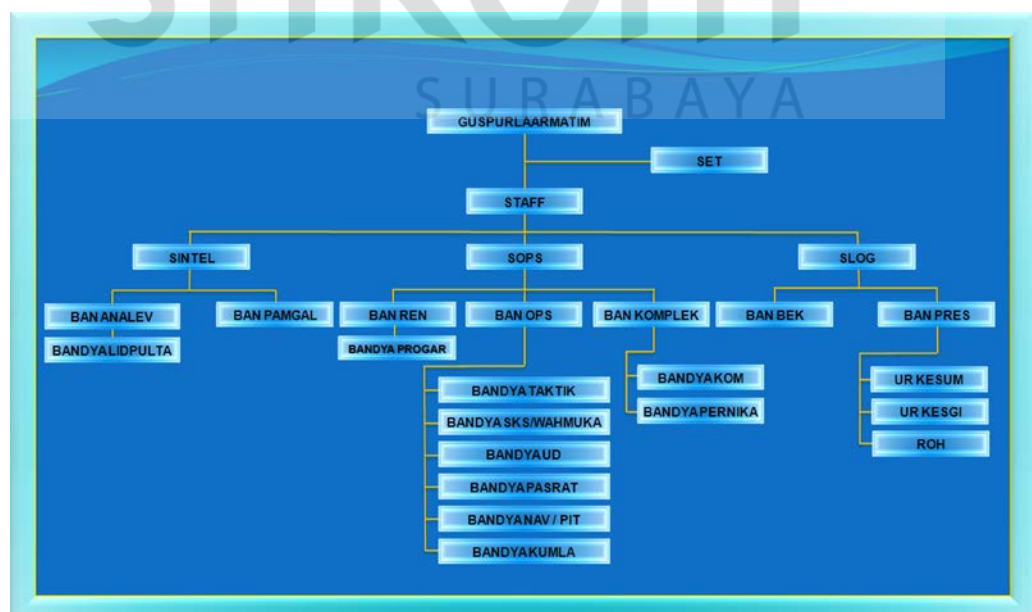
SURABAYA

GUSPURLAARMATIM

SET

STAFF

SINTEL

SOPS

SLOG

BAN ANALEV

BANDYALIDPULTA

BAN PAMGAL

BAN REN

BANDYA PROGAR

BAN OPS

BAN KOMPLEK

BAN BEK

BAN PRES

BANDYA TAKTIK

BANDYA SKS/WAHMUKA

BANDYAUD

BANDYAPASRAT

BANDYANAV / PIT

BANDYAKUMLA

BANDYAKOM

BANDYAPERNIKA

UR KESUM

UR KESGI

ROH